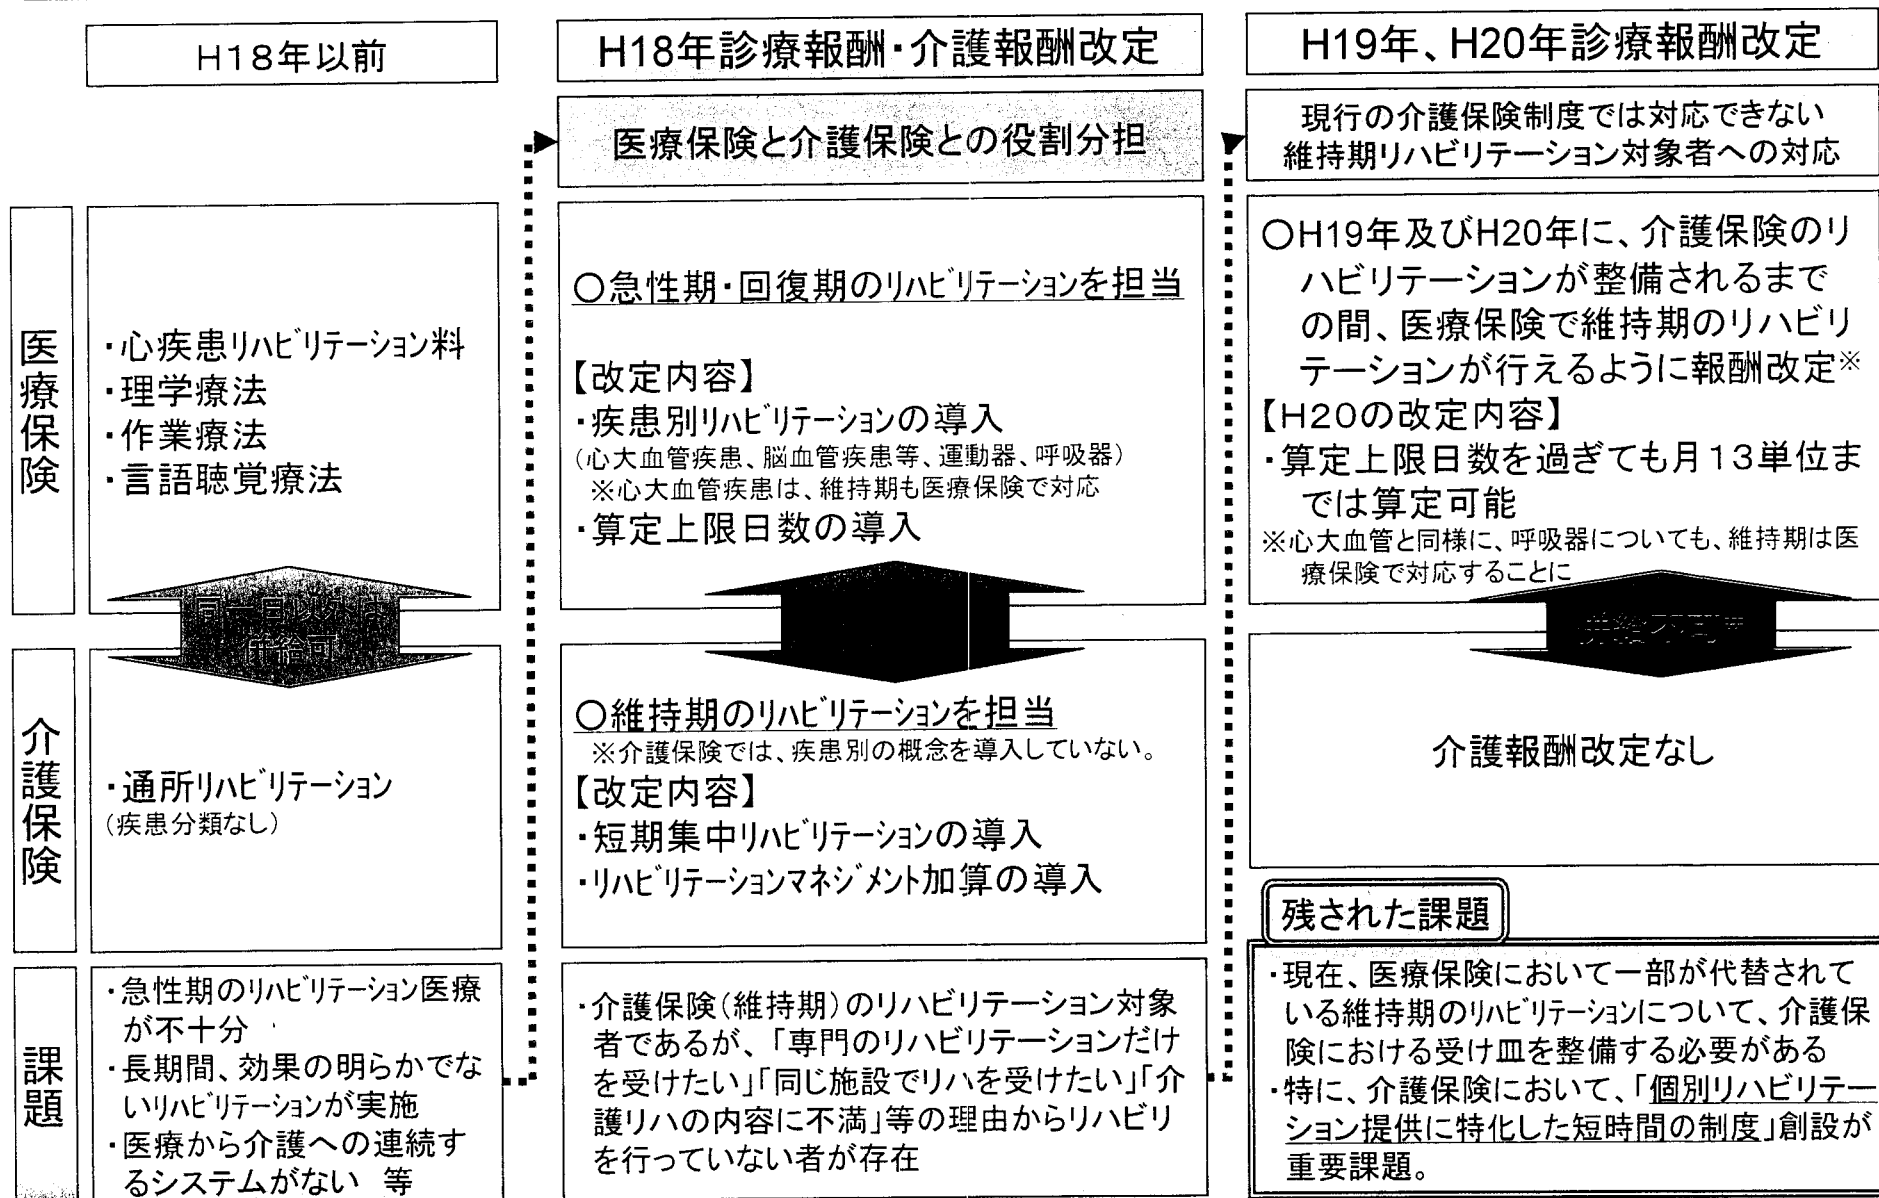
H18年以前

H18年診療報酬・介護報酬改定

H19年、H20年診療報酬改定

医療保険と介護保険との役割分担

現行の介護保険制度では対応できない維持期リハビリテーション対象者への対応

医療保険

・心疾患リハビリテーション料
・理学療法
・作業療法
・言語聴覚療法

○急性期・回復期のリハビリテーションを担当

【改定内容】
・疾患別リハビリテーションの導入
(心大血管疾患、脳血管疾患等、運動器、呼吸器)
※心大血管疾患は、維持期も医療保険で対応
・算定上限日数の導入

○H19年及びH20年に、介護保険のリハビリテーションが整備されるまでの間、医療保険で維持期のリハビリテーションが行えるように報酬改定※
【H20の改定内容】
・算定上限日数を過ぎても月13単位までは算定可能
※心大血管と同様に、呼吸器についても、維持期は医療保険で対応することに

同一日以外は併給可

併給不可

介護保険

・通所リハビリテーション
(疾患分類なし)

○維持期のリハビリテーションを担当
※介護保険では、疾患別の概念を導入していない。
【改定内容】
・短期集中リハビリテーションの導入
・リハビリテーションマネジメント加算の導入

介護報酬改定なし

残された課題

課題

・急性期のリハビリテーション医療が不十分
・長期間、効果の明らかでないリハビリテーションが実施
・医療から介護への連続するシステムがない 等

・介護保険(維持期)のリハビリテーション対象者であるが、「専門のリハビリテーションだけを受けたい」「同じ施設でリハを受けたい」「介護リハの内容に不満」等の理由からリハビリを行っていない者が存在

・現在、医療保険において一部が代替されている維持期のリハビリテーションについて、介護保険における受け皿を整備する必要がある
・特に、介護保険において、「個別リハビリテーション提供に特化した短時間の制度」創設が重要課題。